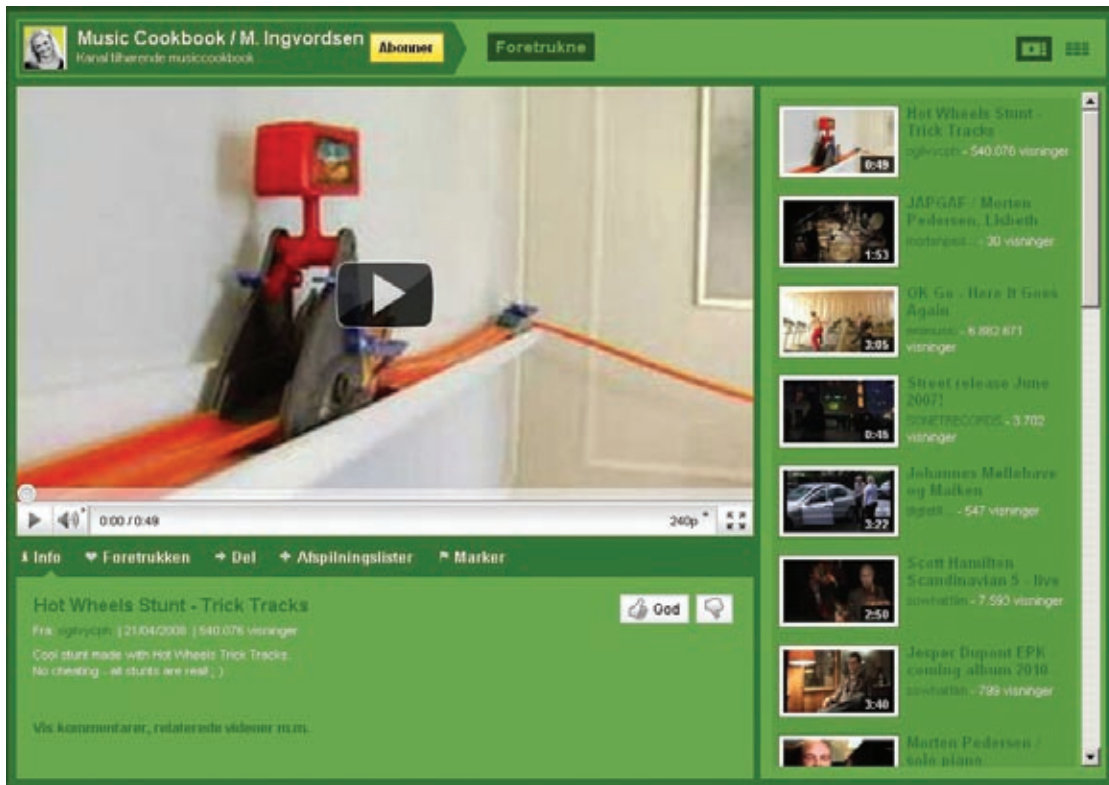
Music Cookbook / M. Ingvordsen
Kanal tilhørende musiccookbook
Abonner
Foretrukne

0:00 / 0:49
240p

Info
Foretrukken
Del
Afspilningslister
Marker

Hot Wheels Stunt - Trick Tracks
Fra: oglivycph | 21/04/2008 | 540.076 visninger
Cool stunt made with Hot Wheels Trick Tracks.
No cheating - all stunts are real ; )
God

Vis kommentarer, relaterede videoer m.m.

0:49
Hot Wheels Stunt - Trick Tracks
oglivycph - 540.076 visninger

1:53
JAPGAF / Morten Pedersen, Lisbeth
mortenped... - 30 visninger

3:05
OK Go - Here It Goes Again
emimusic - 6.882.671 visninger

0:45
Street release June 2007!
SONETRECORDS - 3.702 visninger

3:22
Johannes Møllehave og Maiken
digitalt... - 547 visninger

2:50
Scott Hamilton Scandinavian 5 - live
sowhatfm - 7.590 visninger

3:40
Jesper Dupont EPK coming album 2010
sowhatfm - 799 visninger

Morten Pedersen / solo piano